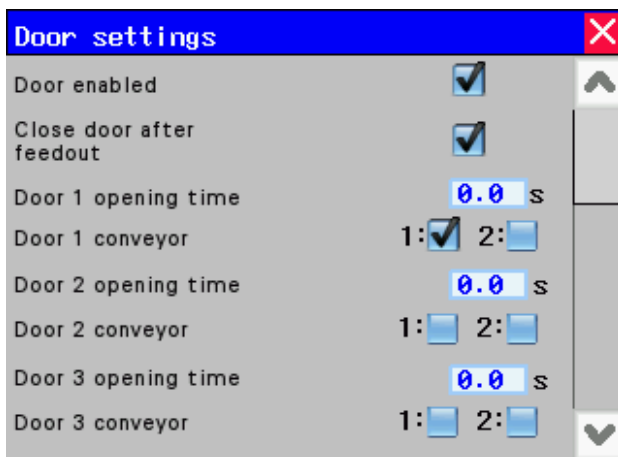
Door settings

Door enabled

Close door after feedout

Door 1 opening time 0.0 s

Door 1 conveyor 1: 2:

Door 2 opening time 0.0 s

Door 2 conveyor 1: 2:

Door 3 opening time 0.0 s

Door 3 conveyor 1: 2: